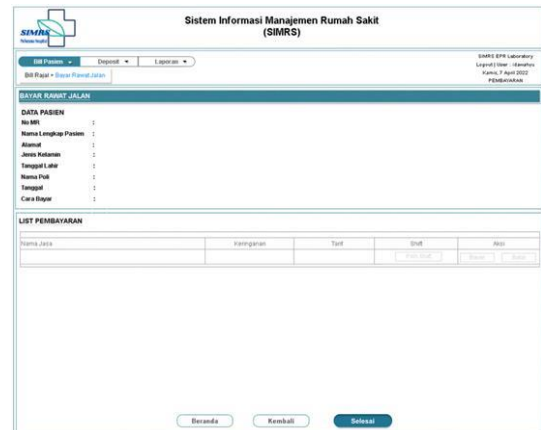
SIMRS

Sistem Informasi Manajemen Rumah Sakit (SIMRS)

Bill Pasien ▾ Deposit ▾ Laporan ▾

Bill Rajal » Bayar Rawat Jalan

SIMRS EPR Laboratory
Logout | User : Aswahus
Kamis, 7 April 2022
PEMBAYARAN

BAYAR RAWAT JALAN

DATA PASIEN
No MR :
Nama Lengkap Pasien :
Alamat :
Jenis Kelamin :
Tanggal Lahir :
Nama Poli :
Tanggal :
Cara Bayar :

LIST PEMBAYARAN

| Nama Jasa | Keringanan | Tarif | Shift | Aksi |
|---|---|---|---|---|
| | | | Pilih Shift | Bayar Batal |

Beranda Kembali Selesai